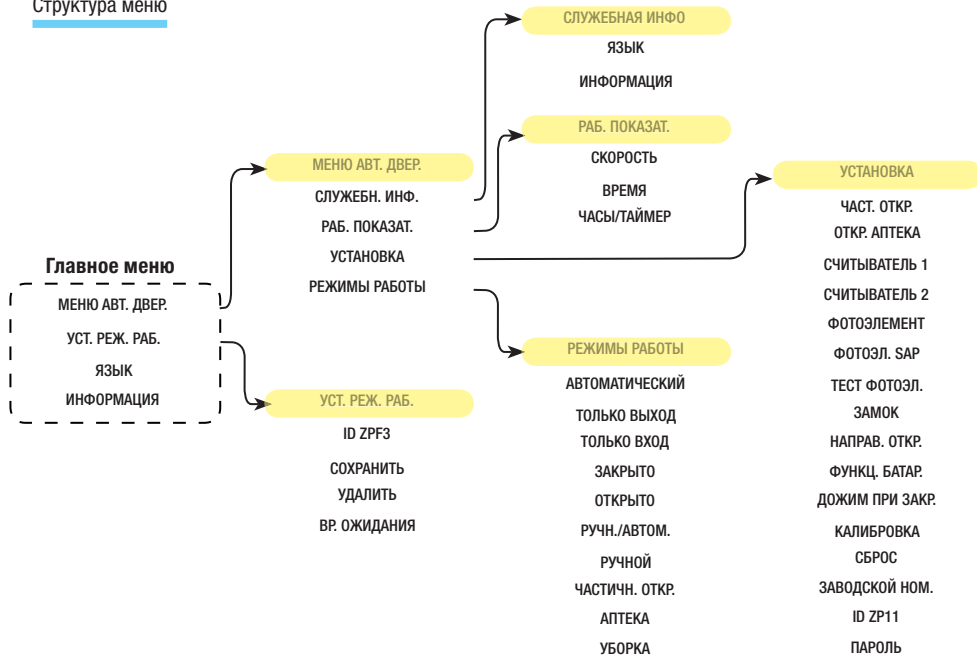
Структура меню

Главное меню
МЕНЮ АВТ. ДВЕР.
УСТ. РЕЖ. РАБ.
ЯЗЫК
ИНФОРМАЦИЯ

МЕНЮ АВТ. ДВЕР.
СЛУЖЕБН. ИНФ.
РАБ. ПОКАЗАТ.
УСТАНОВКА
РЕЖИМЫ РАБОТЫ

СЛУЖЕБНАЯ ИНФО
ЯЗЫК
ИНФОРМАЦИЯ

РАБ. ПОКАЗАТ.
СКОРОСТЬ
ВРЕМЯ
ЧАСЫ/ТАЙМЕР

УСТАНОВКА
ЧАСТ. ОТКР.
ОТКР. АПТЕКА
СЧИТЫВАТЕЛЬ 1
СЧИТЫВАТЕЛЬ 2
ФОТОЭЛЕМЕНТ
ФОТОЭЛ. SAP
ТЕСТ ФОТОЭЛ.
ЗАМОК
НАПРАВ. ОТКР.
ФУНКЦ. БАТАР.
ДОЖИМ ПРИ ЗАКР.
КАЛИБРОВКА
СБРОС
ЗАВОДСКОЙ НОМ.
ID ZP11
ПАРОЛЬ

РЕЖИМЫ РАБОТЫ
АВТОМАТИЧЕСКИЙ
ТОЛЬКО ВЫХОД
ТОЛЬКО ВХОД
ЗАКРЫТО
ОТКРЫТО
РУЧН./АВТОМ.
РУЧНОЙ
ЧАСТИЧН. ОТКР.
АПТЕКА
УБОРКА

УСТ. РЕЖ. РАБ.
ID ZPF3
СОХРАНИТЬ
УДАЛИТЬ
ВР. ОЖИДАНИЯ